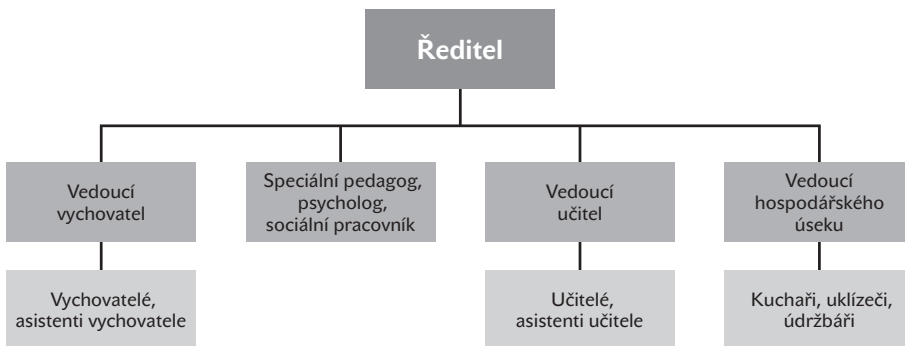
Ředitel

Vedoucí vychovatel

Speciální pedagog, psycholog, sociální pracovník

Vedoucí učitel

Vedoucí hospodářského úseku

Vychovatelé, asistenti vychovatele

Učitelé, asistenti učitele

Kuchaři, uklízeči, údržbáři